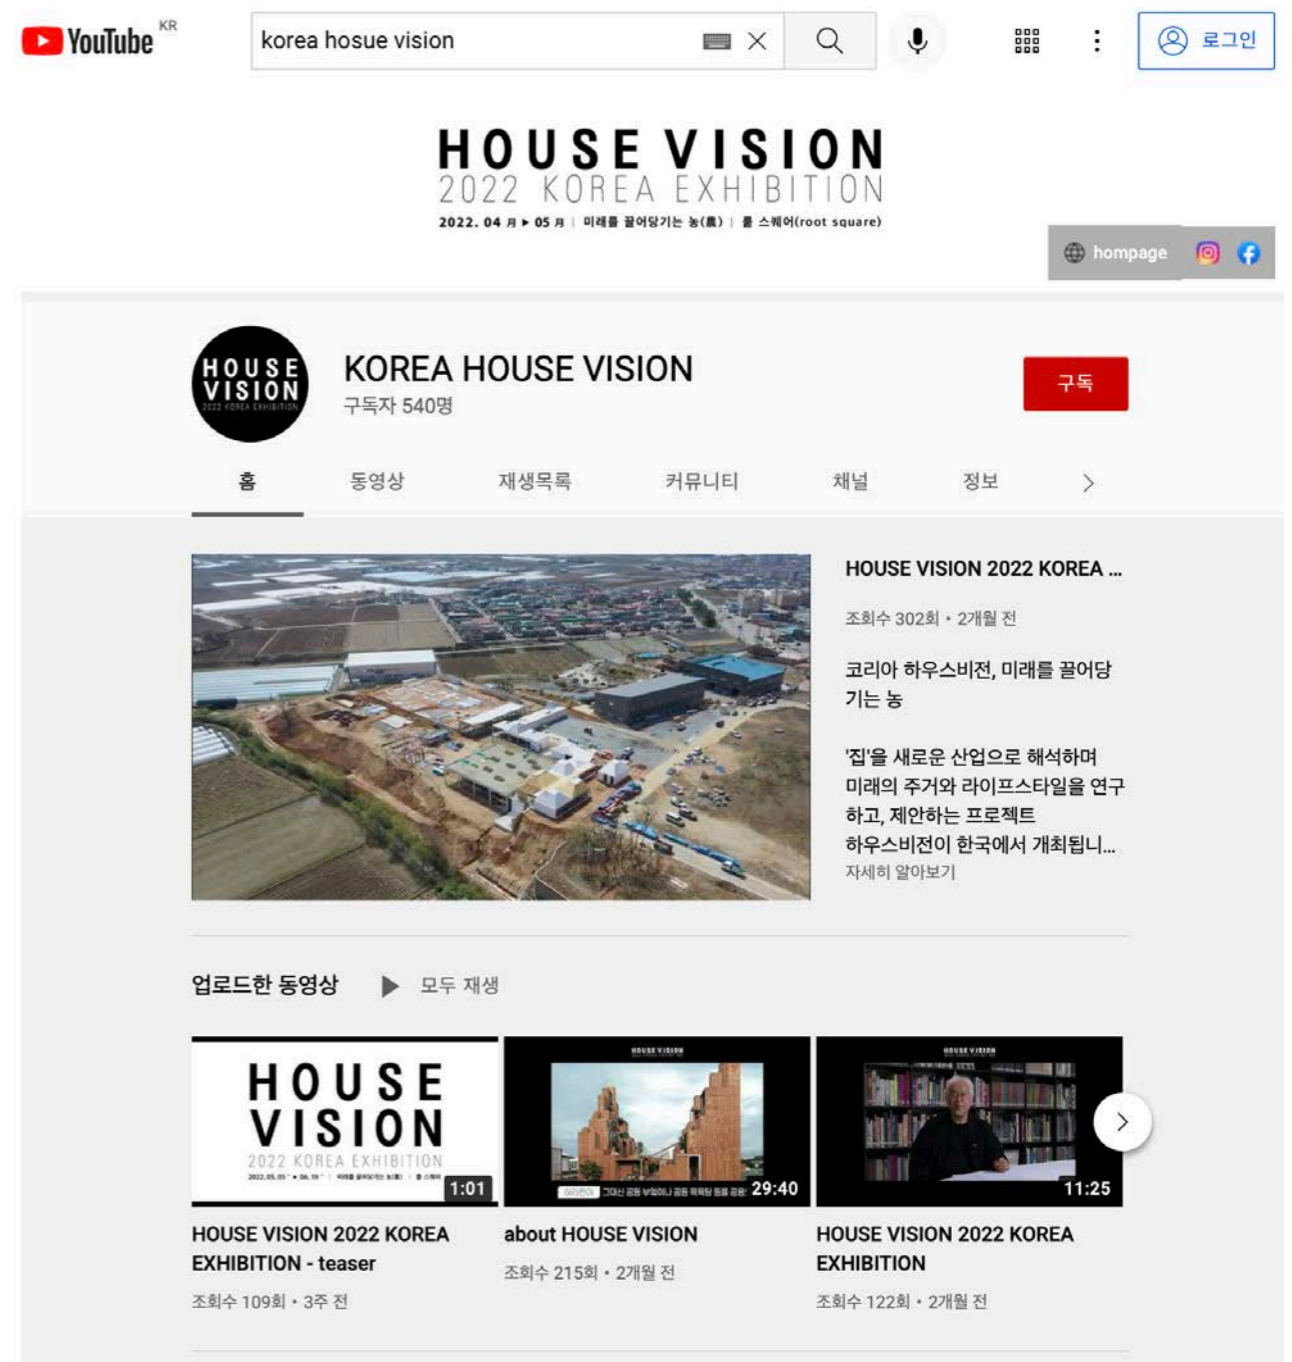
YouTube KR

korea hosue vision

로그인

HOUSE VISION
2022 KOREA EXHIBITION
2022. 04 月 ▸ 05 月 | 미래를 끌어당기는 농(農) | 룻 스퀘어(root square)

hompage

HOUSE VISION 2022 KOREA EXHIBITION

KOREA HOUSE VISION
구독자 540명

구독

홈 동영상 재생목록 커뮤니티 채널 정보 >

HOUSE VISION 2022 KOREA ...
조회수 302회 • 2개월 전
코리아 하우스비전, 미래를 끌어당기는 농

'집'을 새로운 산업으로 해석하며 미래의 주거와 라이프스타일을 연구하고, 제안하는 프로젝트 하우스비전이 한국에서 개최됩니...
자세히 알아보기

업로드한 동영상 ▶ 모두 재생

HOUSE VISION
2022 KOREA EXHIBITION
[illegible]
1:01

HOUSE VISION
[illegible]
29:40

HOUSE VISION
11:25

HOUSE VISION 2022 KOREA EXHIBITION - teaser
조회수 109회 • 3주 전

about HOUSE VISION
조회수 215회 • 2개월 전

HOUSE VISION 2022 KOREA EXHIBITION
조회수 122회 • 2개월 전